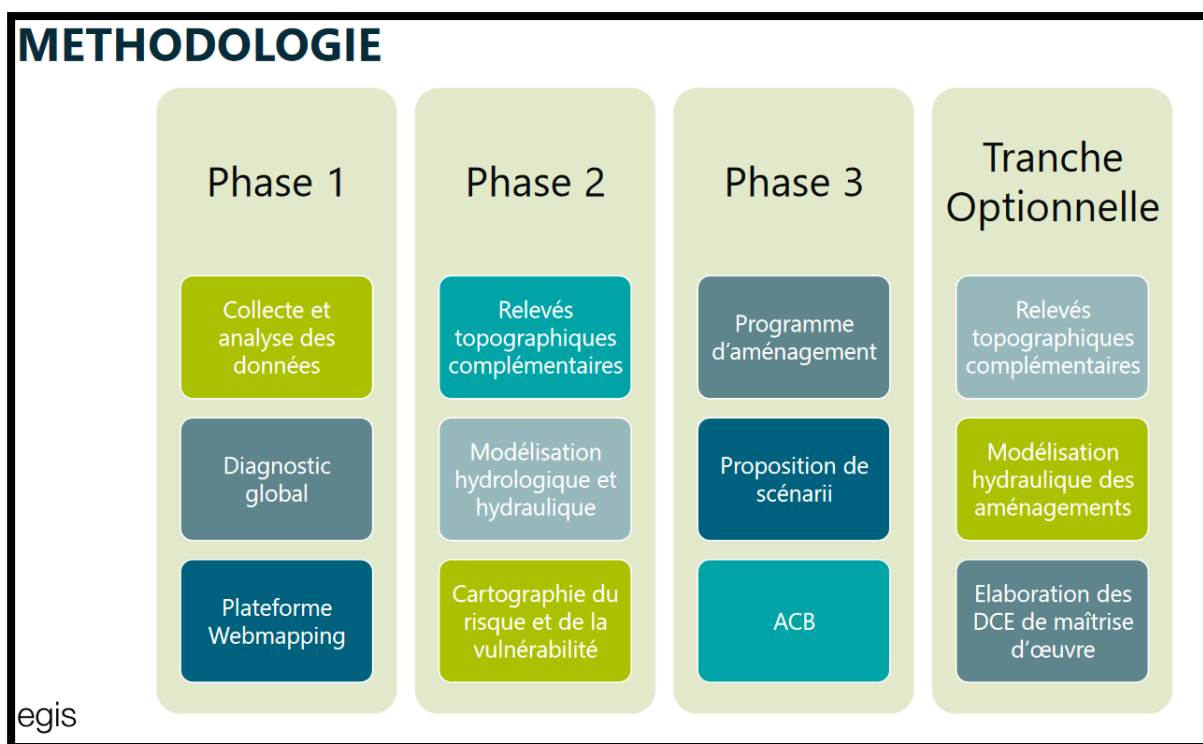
METHODOLOGIE

Phase 1

Collecte et analyse des données

Diagnostic global

Plateforme Webmapping

Phase 2

Relevés topographiques complémentaires

Modélisation hydrologique et hydraulique

Cartographie du risque et de la vulnérabilité

Phase 3

Programme d'aménagement

Proposition de scénarii

ACB

Tranche Optionnelle

Relevés topographiques complémentaires

Modélisation hydraulique des aménagements

Elaboration des DCE de maîtrise d'œuvre

egis